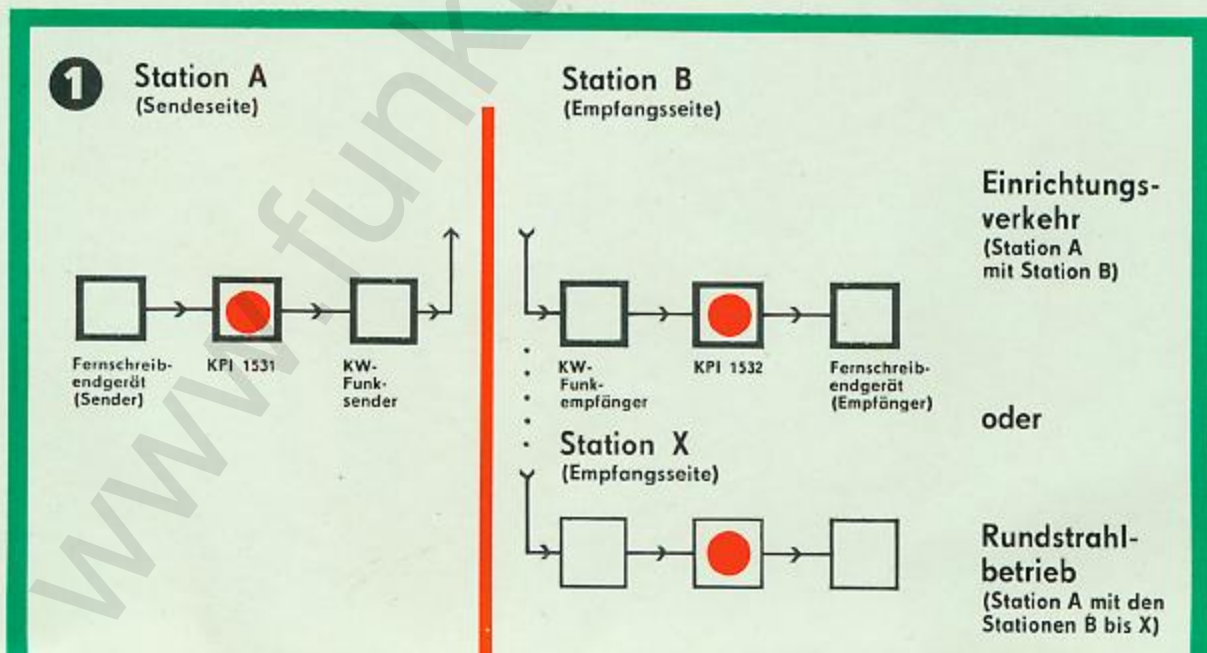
1 Station A
(Sendeseite)

Fernschreibendgerät (Sender)

KPI 1531

KW-Funksender

Station B
(Empfangsseite)

KW-Funkempfänger

KPI 1532

Fernschreibendgerät (Empfänger)

Station X
(Empfangsseite)

Einrichtungsverkehr
(Station A mit Station B)

oder

Rundstrahlbetrieb
(Station A mit den Stationen B bis X)

www.funk